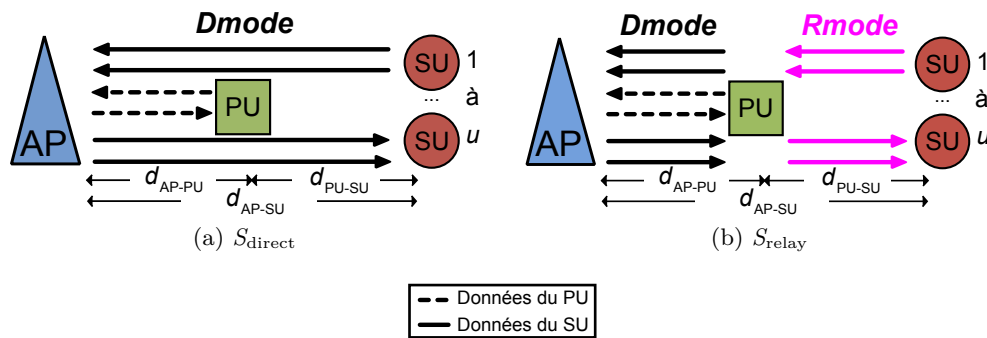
Dmode

AP

PU

SU 1

à

...

SU $u$

$d_{\text{AP-PU}}$

$d_{\text{AP-SU}}$

$d_{\text{PU-SU}}$

(a) $S_{\text{direct}}$

Dmode

Rmode

AP

PU

SU 1

à

...

SU $u$

$d_{\text{AP-PU}}$

$d_{\text{AP-SU}}$

$d_{\text{PU-SU}}$

(b) $S_{\text{relay}}$

Données du PU

Données du SU